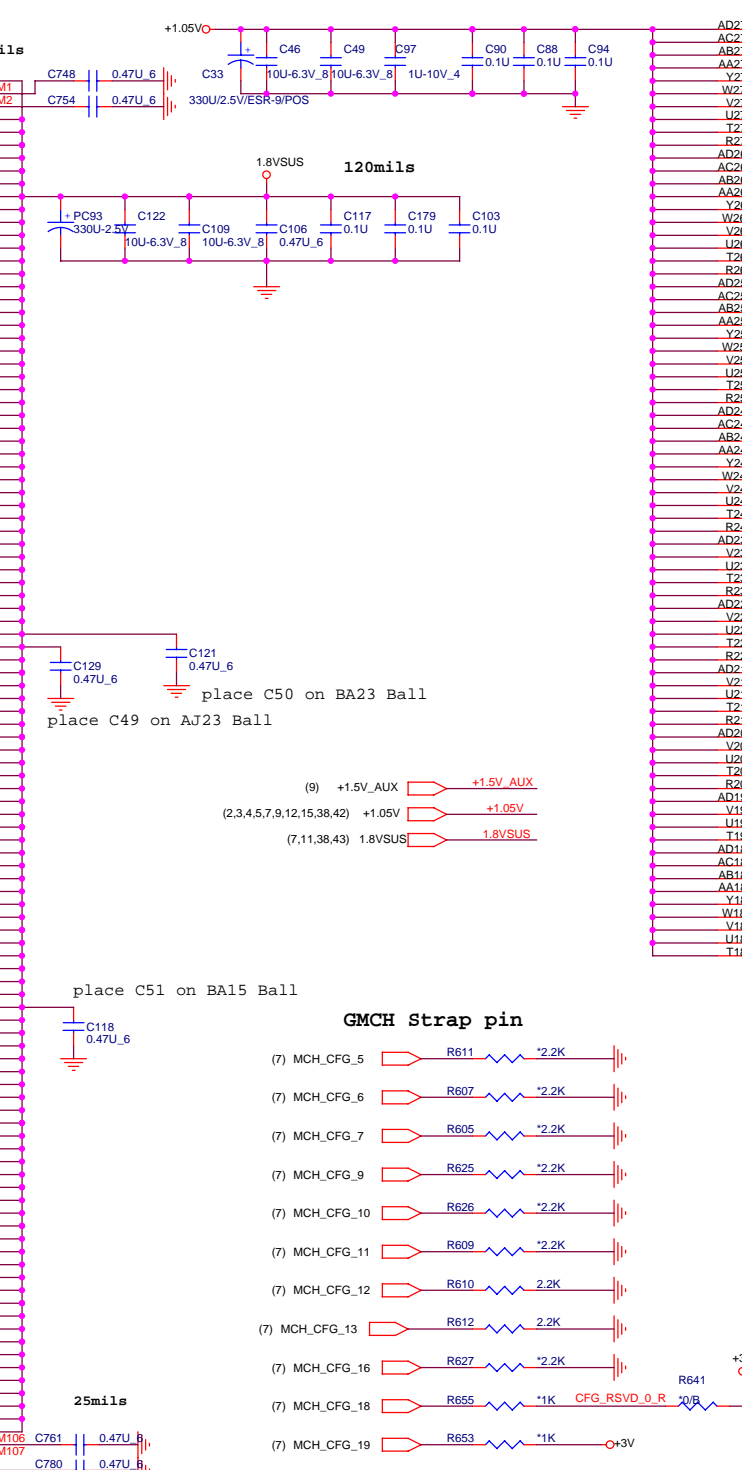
ils
M1
M2
C748 0.47U_6
C754 0.47U_6
+1.05V
C33
C46 10U-6.3V_8
C49 10U-6.3V_8
C97 1U-10V_4
C90 0.1U
C88 0.1U
C94 0.1U
330U/2.5V/ESR-9/POS
1.8VSUS
120mils
PC93 330U-2.5V
C122 10U-6.3V_8
C109 10U-6.3V_8
C106 0.47U_6
C117 0.1U
C179 0.1U
C103 0.1U
C129 0.47U_6
C121 0.47U_6
place C50 on BA23 Ball
place C49 on AJ23 Ball
(9) +1.5V_AUX +1.5V_AUX
(2,3,4,5,7,9,12,15,38,42) +1.05V +1.05V
(7,11,38,43) 1.8VSUS 1.8VSUS
place C51 on BA15 Ball
C118 0.47U_6
GMCH Strap pin
(7) MCH_CFG_5 R611 *2.2K
(7) MCH_CFG_6 R607 *2.2K
(7) MCH_CFG_7 R605 *2.2K
(7) MCH_CFG_9 R625 *2.2K
(7) MCH_CFG_10 R626 *2.2K
(7) MCH_CFG_11 R609 *2.2K
(7) MCH_CFG_12 R610 2.2K
(7) MCH_CFG_13 R612 2.2K
(7) MCH_CFG_16 R627 *2.2K
25mils
(7) MCH_CFG_18 R655 *1K CFG_RSVD_0_R R641 *0/B
(7) MCH_CFG_19 R653 *1K +3V
M106 C761 0.47U_6
M107 C780 0.47U_6
AD2 AC2 AB2 AA2 Y2 W2 V2 U2 T2 R2 AD2 AC2 AB2 AA2 Y2 W2 V2 U2 T2 R2 AD2 AC2 AB2 AA2 Y2 W2 V2 U2 T2 R2 AD2 AC2 AB2 AA2 Y2 W2 V2 U2 T2 R2 AD2 V2 U2 T2 R2 AD2 V2 U2 T2 R2 AD2 V2 U2 T2 R2 AD2 V2 U2 T2 R2 AD1 V1 U1 T1 AD1 AC1 AB1 AA1 Y1 W1 V1 U1 T1